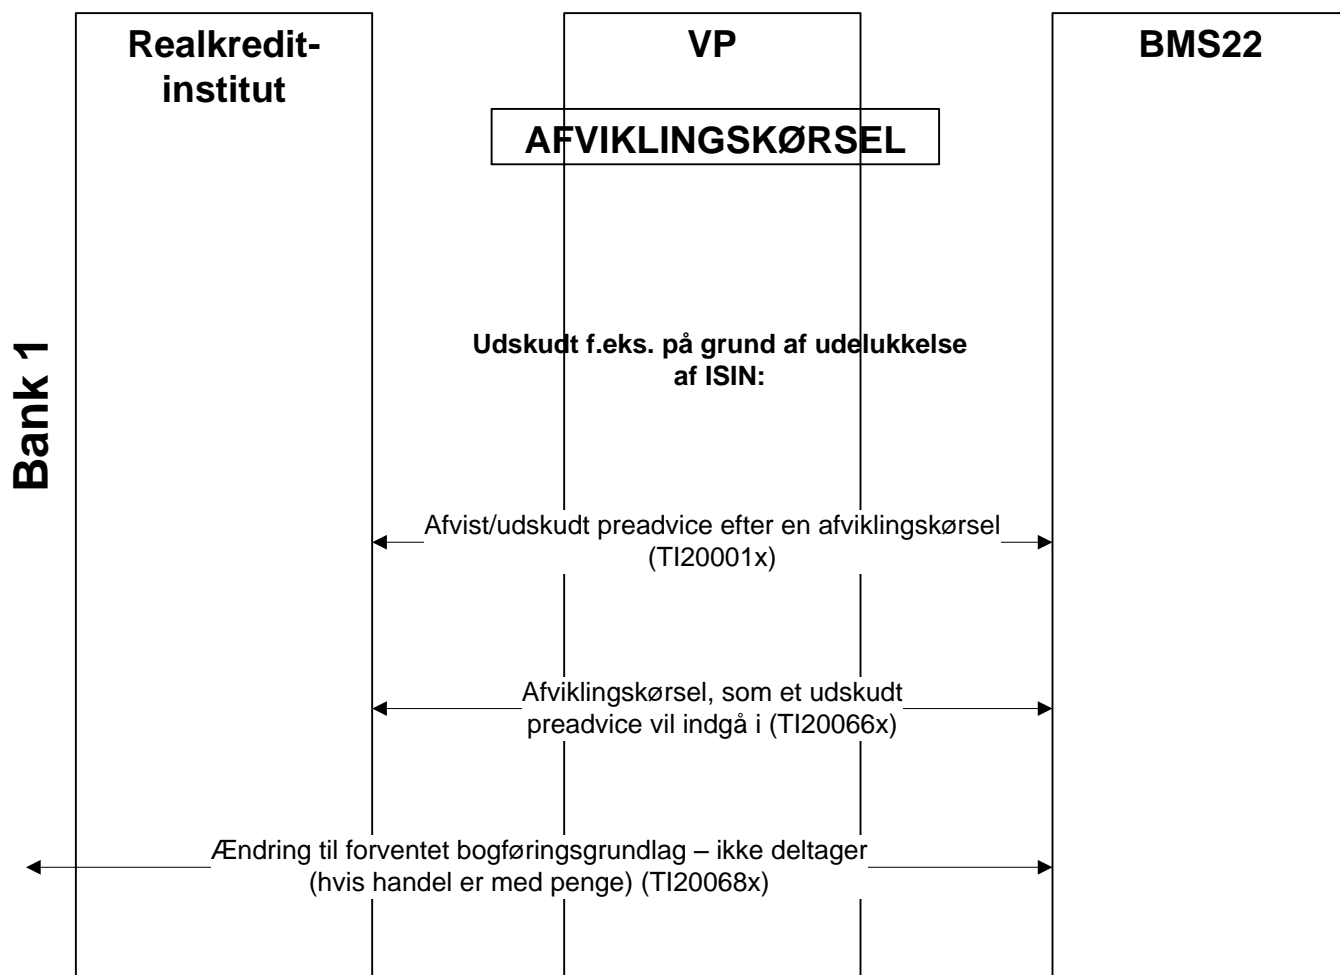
Bank 1

Realkredit-institut

VP

BMS22

AFVIKLINGSKØRSEL

Udskudt f.eks. på grund af udelukkelse af ISIN:

Afvist/udskudt preadvice efter en afviklingskørsel (TI20001x)

Afviklingskørsel, som et udskudt preadvice vil indgå i (TI20066x)

Ændring til forventet bogføringsgrundlag – ikke deltager (hvis handel er med penge) (TI20068x)